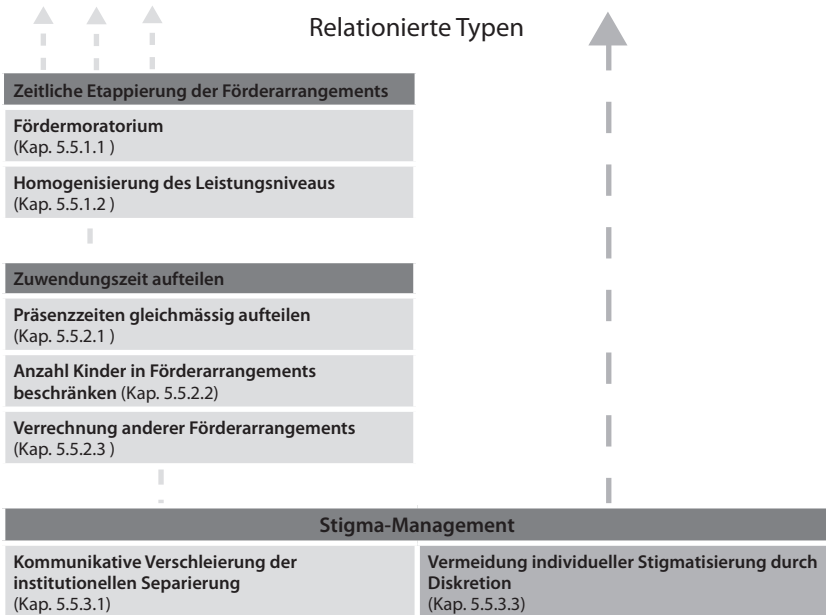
Relationierte Typen

Zeitliche Etappierung der Förderarrangements

Fördermoratorium
(Kap. 5.5.1.1 )

Homogenisierung des Leistungsniveaus
(Kap. 5.5.1.2 )

Zuwendungszeit aufteilen

Präsenzzeiten gleichmässig aufteilen
(Kap. 5.5.2.1 )

Anzahl Kinder in Förderarrangements beschränken (Kap. 5.5.2.2)

Verrechnung anderer Förderarrangements
(Kap. 5.5.2.3 )

Stigma-Management

Kommunikative Verschleierung der institutionellen Separierung
(Kap. 5.5.3.1)

Vermeidung individueller Stigmatisierung durch Diskretion
(Kap. 5.5.3.3)